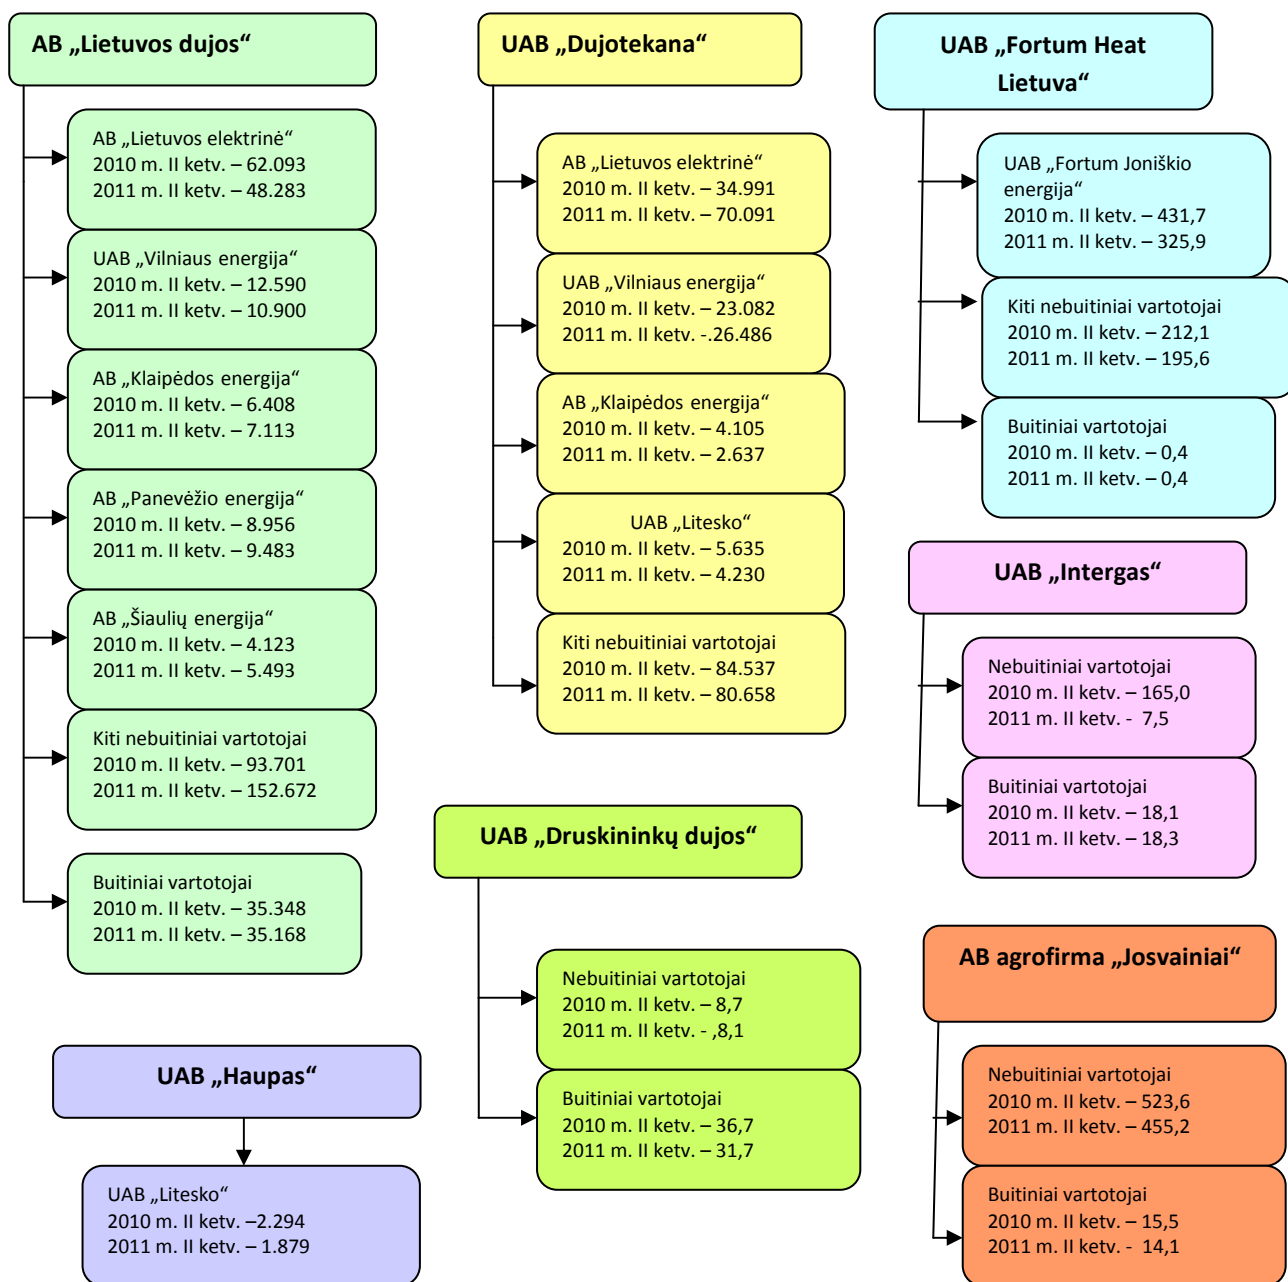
AB „Lietuvos dujos“

AB „Lietuvos elektrinė“
2010 m. II ketv. – 62.093
2011 m. II ketv. – 48.283

UAB „Vilniaus energija“
2010 m. II ketv. – 12.590
2011 m. II ketv. – 10.900

AB „Klaipėdos energija“
2010 m. II ketv. – 6.408
2011 m. II ketv. – 7.113

AB „Panevėžio energija“
2010 m. II ketv. – 8.956
2011 m. II ketv. – 9.483

AB „Šiaulių energija“
2010 m. II ketv. – 4.123
2011 m. II ketv. – 5.493

Kiti nebuitiniai vartotojai
2010 m. II ketv. – 93.701
2011 m. II ketv. – 152.672

Buitiniai vartotojai
2010 m. II ketv. – 35.348
2011 m. II ketv. – 35.168

UAB „Haupas“

UAB „Litesko“
2010 m. II ketv. –2.294
2011 m. II ketv. – 1.879

UAB „Dujotekana“

AB „Lietuvos elektrinė“
2010 m. II ketv. – 34.991
2011 m. II ketv. – 70.091

UAB „Vilniaus energija“
2010 m. II ketv. – 23.082
2011 m. II ketv. -.26.486

AB „Klaipėdos energija“
2010 m. II ketv. – 4.105
2011 m. II ketv. – 2.637

UAB „Litesko“
2010 m. II ketv. – 5.635
2011 m. II ketv. – 4.230

Kiti nebuitiniai vartotojai
2010 m. II ketv. – 84.537
2011 m. II ketv. – 80.658

UAB „Druskininkų dujos“

Nebuitiniai vartotojai
2010 m. II ketv. – 8,7
2011 m. II ketv. - ,8,1

Buitiniai vartotojai
2010 m. II ketv. – 36,7
2011 m. II ketv. – 31,7

UAB „Fortum Heat Lietuva“

UAB „Fortum Joniškio energija“
2010 m. II ketv. – 431,7
2011 m. II ketv. – 325,9

Kiti nebuitiniai vartotojai
2010 m. II ketv. – 212,1
2011 m. II ketv. – 195,6

Buitiniai vartotojai
2010 m. II ketv. – 0,4
2011 m. II ketv. – 0,4

UAB „Intergas“

Nebuitiniai vartotojai
2010 m. II ketv. – 165,0
2011 m. II ketv. - 7,5

Buitiniai vartotojai
2010 m. II ketv. – 18,1
2011 m. II ketv. – 18,3

AB agrofirma „Josvainiai“

Nebuitiniai vartotojai
2010 m. II ketv. – 523,6
2011 m. II ketv. – 455,2

Buitiniai vartotojai
2010 m. II ketv. – 15,5
2011 m. II ketv. - 14,1